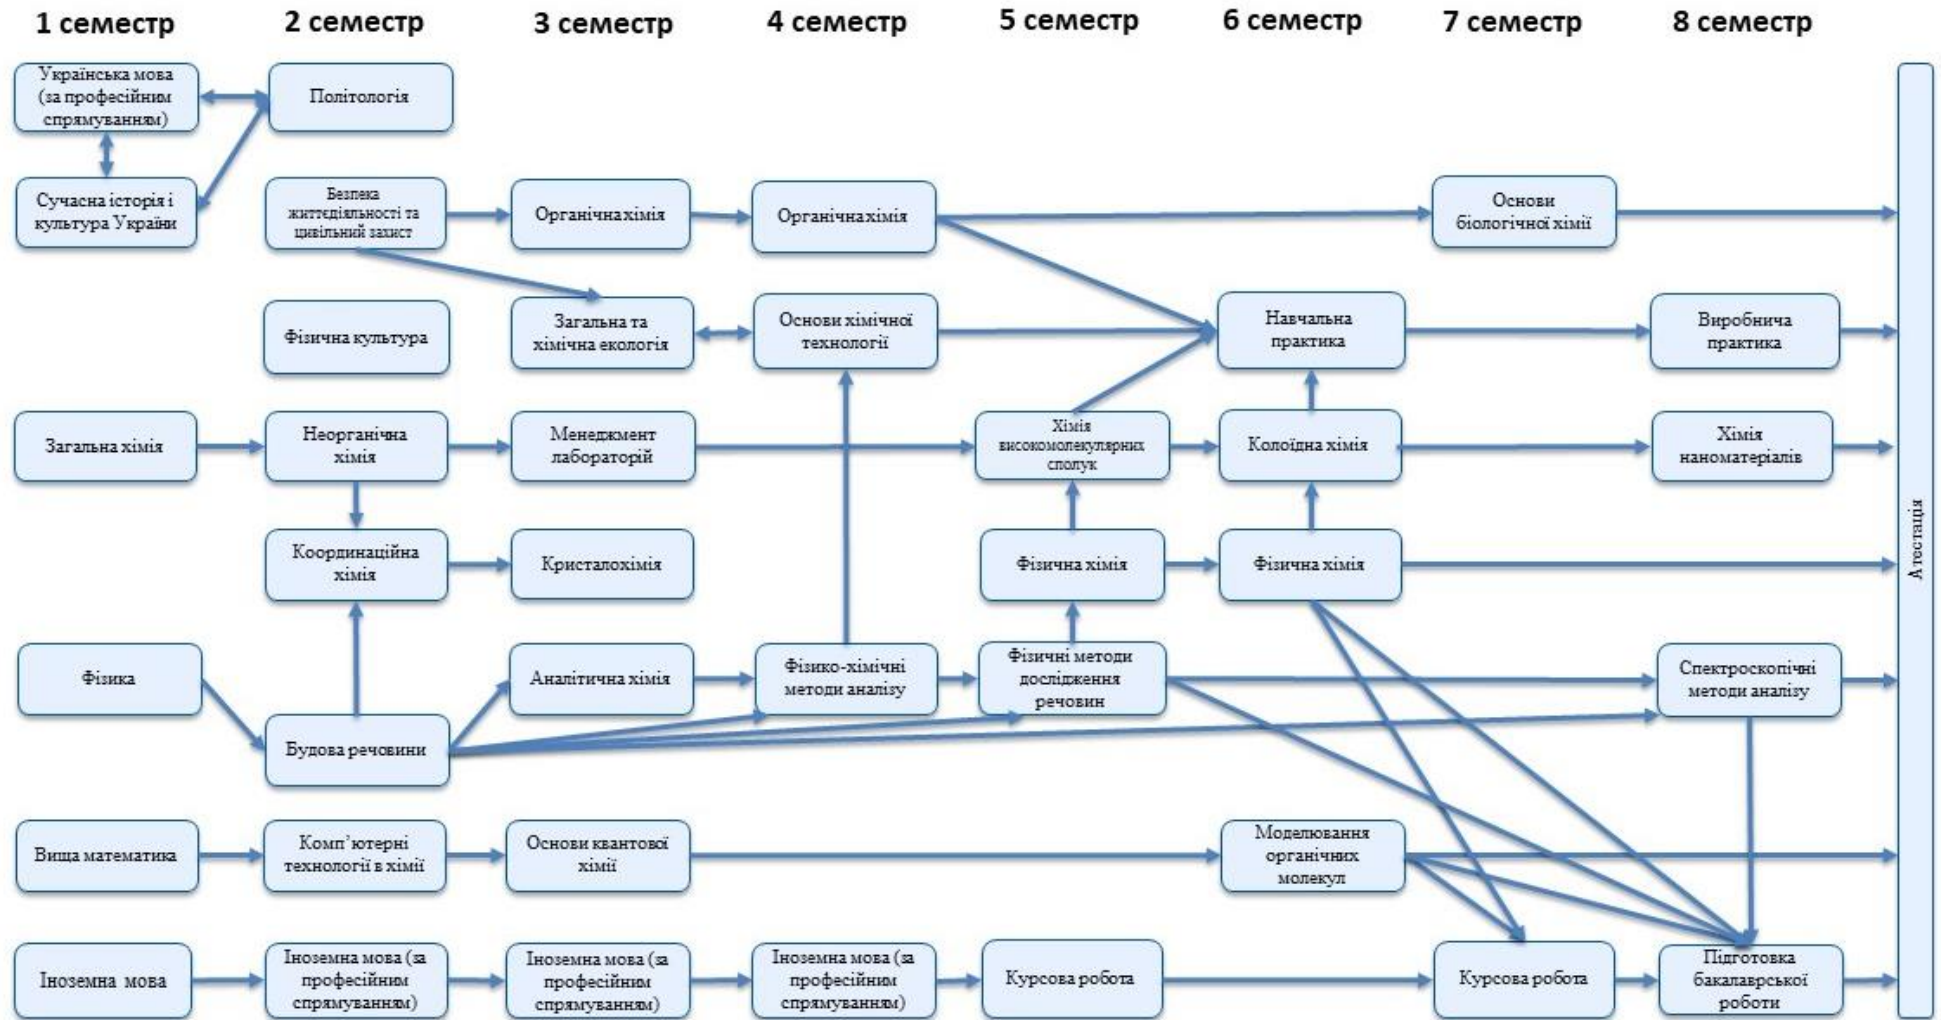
1 семестр
2 семестр
3 семестр
4 семестр
5 семестр
6 семестр
7 семестр
8 семестр

Українська мова (за професійним спрямуванням)
Політологія
Сучасна історія і культура України
Безпека життєдіяльності та цивільний захист
Органічна хімія
Органічна хімія
Основи біологічної хімії
Фізична культура
Загальна та хімічна екологія
Основи хімічної технології
Навчальна практика
Виробнича практика
Загальна хімія
Неорганічна хімія
Менеджмент лабораторій
Хімія високомолекулярних сполук
Колоїдна хімія
Хімія наноматеріалів
Координаційна хімія
Кристалохімія
Фізична хімія
Фізична хімія
Фізика
Аналітична хімія
Фізико-хімічні методи аналізу
Фізичні методи дослідження речовин
Спектроскопічні методи аналізу
Будова речовини
Вища математика
Комп’ютерні технології в хімії
Основи квантової хімії
Моделювання органічних молекул
Іноземна мова
Іноземна мова (за професійним спрямуванням)
Іноземна мова (за професійним спрямуванням)
Іноземна мова (за професійним спрямуванням)
Курсова робота
Курсова робота
Підготовка бакалаврської роботи
Атестація